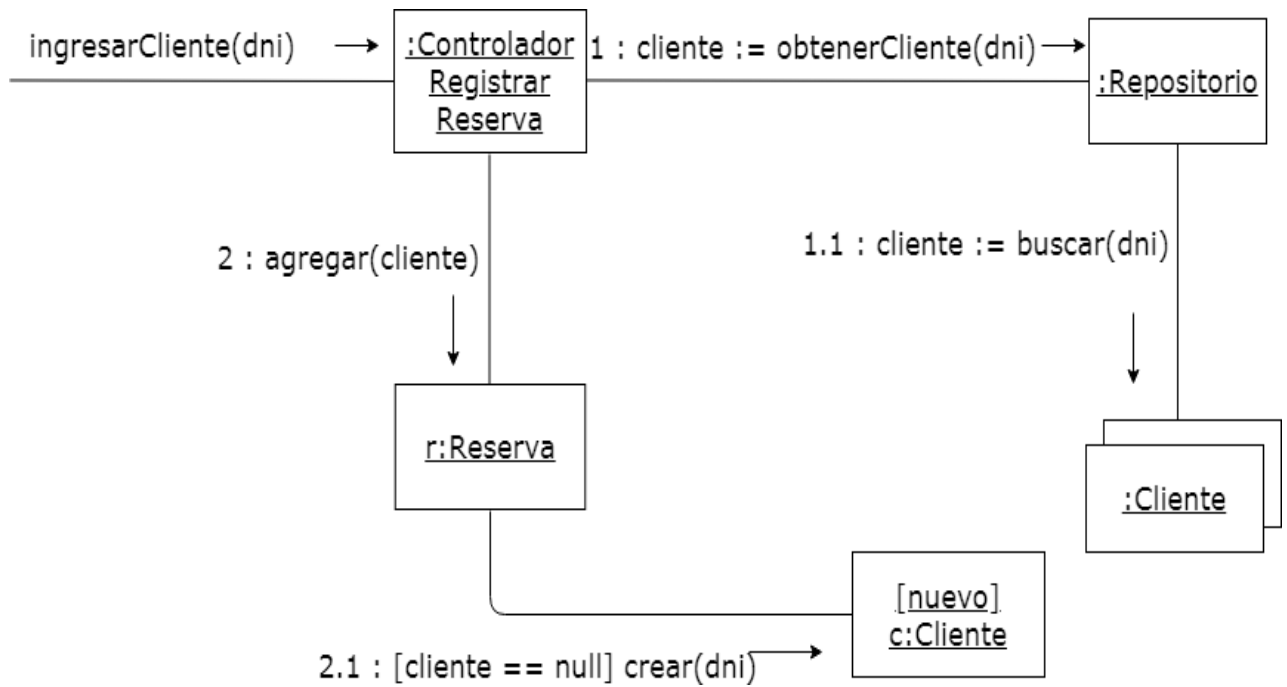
ingresarCliente(dni)

:Controlador Registrar Reserva

1 : cliente := obtenerCliente(dni)

:Repositorio

1.1 : cliente := buscar(dni)

2 : agregar(cliente)

r:Reserva

:Cliente

[nuevo] c:Cliente

2.1 : [cliente == null] crear(dni)